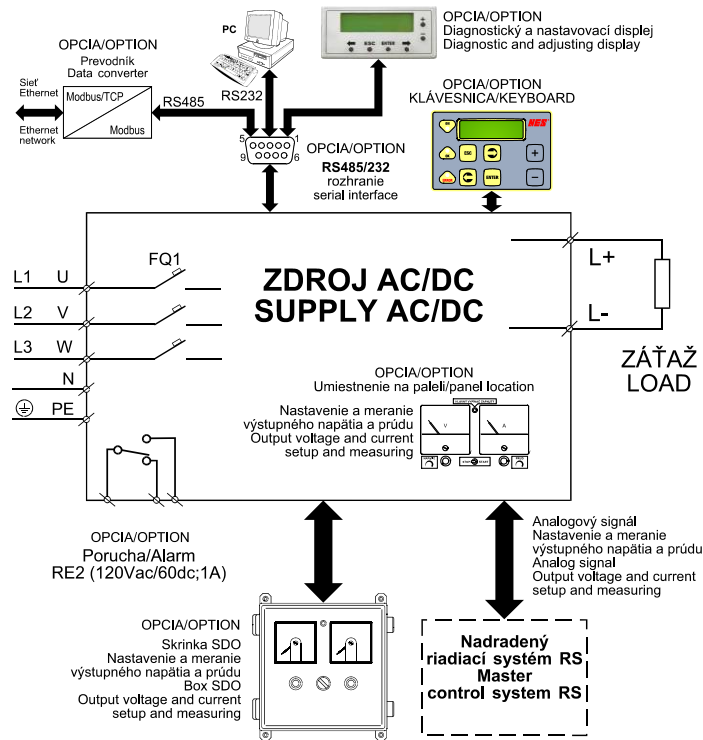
PC

RS232

OPCIA/OPTION
Diagnostický a nastavovací displej
Diagnostic and adjusting display

ESC ENTER

OPCIA/OPTION
Prevodník
Data converter

Sieť Ethernet

Ethernet network

Modbus/TCP

Modbus

RS485

5 1
9 6

OPCIA/OPTION
RS485/232
rozhranie
serial interface

OPCIA/OPTION
KLÁVESNICA/KEYBOARD

ESC ENTER

ZDROJ AC/DC
SUPPLY AC/DC

FQ1

L1 U
L2 V
L3 W
N
PE

L+
L-

ZÁŤAŽ
LOAD

OPCIA/OPTION
Umiestnenie na paleli/panel location

Nastavenie a meranie výstupného napätia a prúdu
Output voltage and current setup and measuring

V A

OPCIA/OPTION
Porucha/Alarm
RE2 (120Vac/60dc;1A)

Analogový signál
Nastavenie a meranie výstupného napätia a prúdu
Analog signal
Output voltage and current setup and measuring

OPCIA/OPTION
Skrinka SDO
Nastavenie a meranie výstupného napätia a prúdu
Box SDO
Output voltage and current setup and measuring

Nadradený riadiací systém RS
Master control system RS